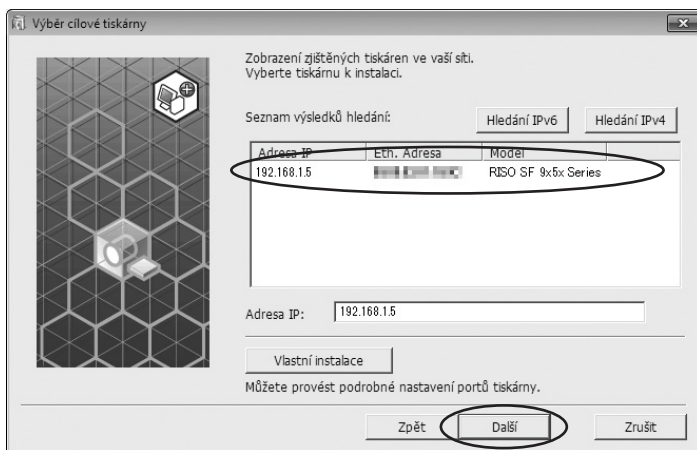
Výběr cílové tiskárny

Zobrazení zjištěných tiskáren ve vaší síti.
Vyberte tiskárnu k instalaci.

Seznam výsledků hledání:

Hledání IPv6

Hledání IPv4

| Adresa IP | Eth. Adresa | Model |
|---|---|---|
| 192.168.1.5 | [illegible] | RISO SF 9x5x Series |

Adresa IP: 192.168.1.5

Vlastní instalace

Můžete provést podrobné nastavení portů tiskárny.

Zpět

Další

Zrušit